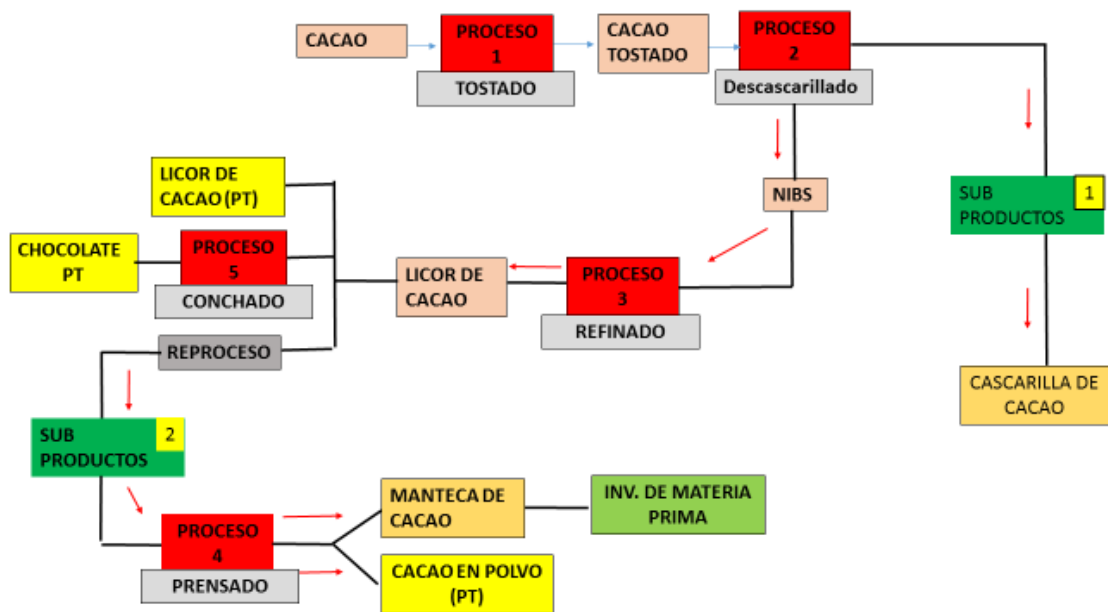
CACAO

PROCESO 1

TOSTADO

CACAO TOSTADO

PROCESO 2

Descascarillado

SUB PRODUCTOS 1

CASCARILLA DE CACAO

NIBS

LICOR DE CACAO (PT)

CHOCOLATE PT

PROCESO 5

CONCHADO

LICOR DE CACAO

PROCESO 3

REFINADO

REPROCESO

SUB PRODUCTOS 2

PROCESO 4

PRENSADO

MANTECA DE CACAO

INV. DE MATERIA PRIMA

CACAO EN POLVO (PT)